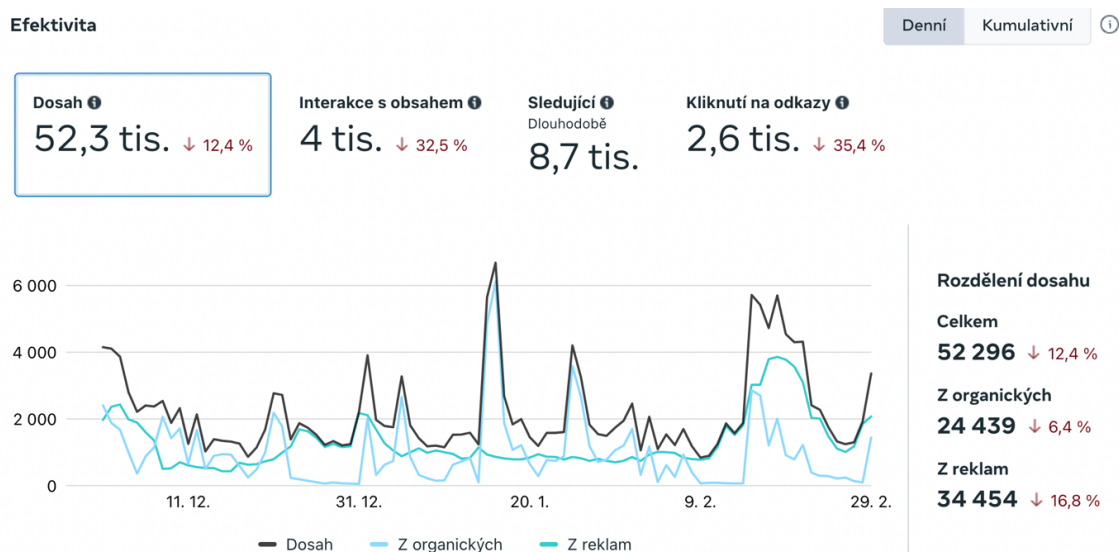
Efektivita

Denní Kumulativní

Dosah
52,3 tis. ↓ 12,4 %

Interakce s obsahem
4 tis. ↓ 32,5 %

Sledující
Dlouhodobě
8,7 tis.

Kliknutí na odkazy
2,6 tis. ↓ 35,4 %

6 000
4 000
2 000
0

11. 12. 31. 12. 20. 1. 9. 2. 29. 2.

Dosah Z organických Z reklam

Rozdělení dosahu

Celkem
52 296 ↓ 12,4 %

Z organických
24 439 ↓ 6,4 %

Z reklam
34 454 ↓ 16,8 %